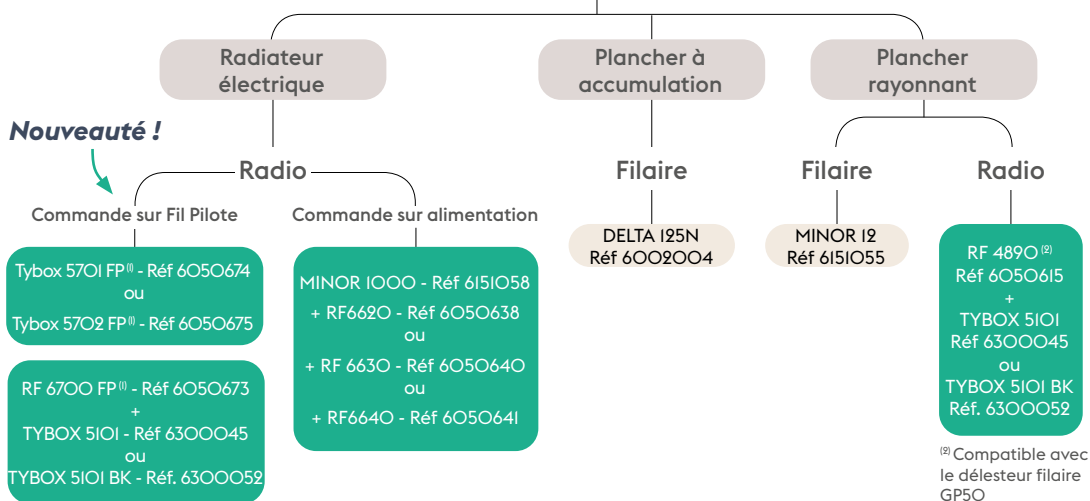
Radiateur électrique

Plancher à accumulation

Plancher rayonnant

Nouveauté !

Radio

Commande sur Fil Pilote

Commande sur alimentation

Tybox 5701 FP$^{(1)}$ - Réf 6050674
ou
Tybox 5702 FP$^{(1)}$ - Réf 6050675

RF 6700 FP$^{(1)}$ - Réf 6050673
+
TYBOX 5101 - Réf 6300045
ou
TYBOX 5101 BK - Réf. 6300052

MINOR 1000 - Réf 6151058
+ RF6620 - Réf 6050638
ou
+ RF 6630 - Réf 6050640
ou
+ RF6640 - Réf 6050641

Filaire

DELTA 125N
Réf 6002004

Filaire

MINOR 12
Réf 6151055

Radio

RF 4890$^{(2)}$
Réf 6050615
+
TYBOX 5101
Réf 6300045
ou
TYBOX 5101 BK
Réf. 6300052

$^{(2)}$ Compatible avec le délesteur filaire GP50